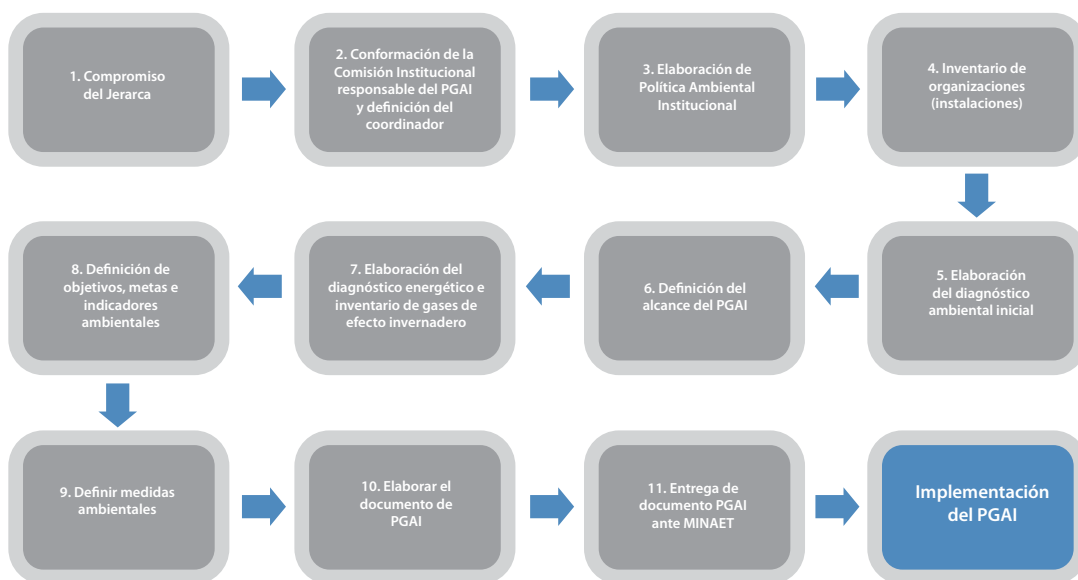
1. Compromiso del Jerarca

2. Conformación de la Comisión Institucional responsable del PGAI y definición del coordinador

3. Elaboración de Política Ambiental Institucional

4. Inventario de organizaciones (instalaciones)

5. Elaboración del diagnóstico ambiental inicial

6. Definición del alcance del PGAI

7. Elaboración del diagnóstico energético e inventario de gases de efecto invernadero

8. Definición de objetivos, metas e indicadores ambientales

9. Definir medidas ambientales

10. Elaborar el documento de PGAI

11. Entrega de documento PGAI ante MINAET

Implementación del PGAI